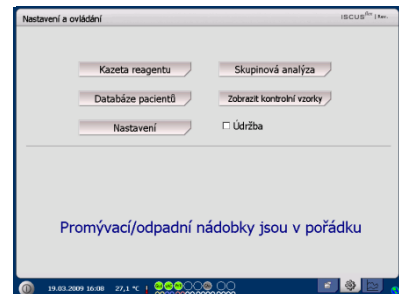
Nastavení a ovládání

ISCUS$^{flex}$ | flex

Kazeta reagentu

Skupinová analýza

Databáze pacientů

Zobrazit kontrolní vzorky

Nastavení

Údržba

Promývací/odpadní nádobky jsou v pořádku

19.03.2009 16:08 27,1 °C